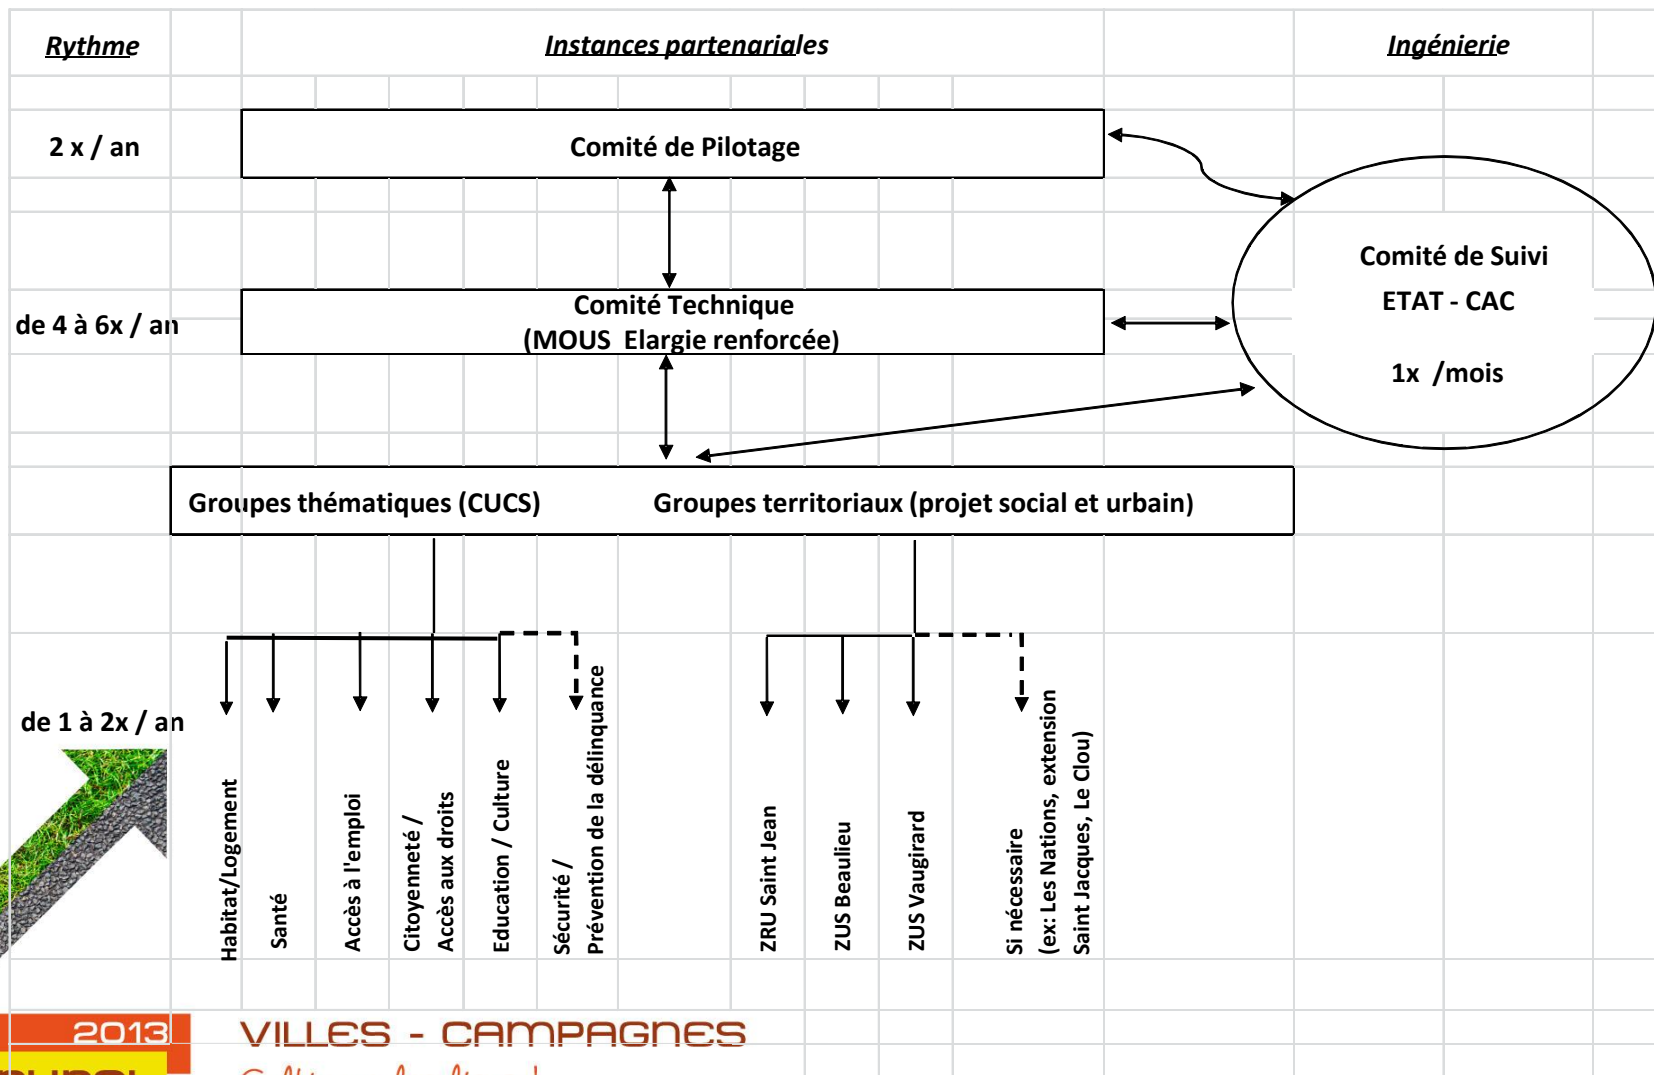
Rythme

Instances partenariales

Ingénierie

2 x / an

Comité de Pilotage

de 4 à 6x / an

Comité Technique
(MOUS Elargie renforcée)

Comité de Suivi
ETAT - CAC

1x /mois

Groupes thématiques (CUCS)

Groupes territoriaux (projet social et urbain)

de 1 à 2x / an

Habitat/Logement

Santé

Accès à l'emploi

Citoyenneté /
Accès aux droits

Education / Culture

Sécurité /
Prévention de la délinquance

ZRU Saint Jean

ZUS Beaulieu

ZUS Vaugirard

Si nécessaire
(ex: Les Nations, extension
Saint Jacques, Le Clou)

2013

VILLES - CAMPAGNES

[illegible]